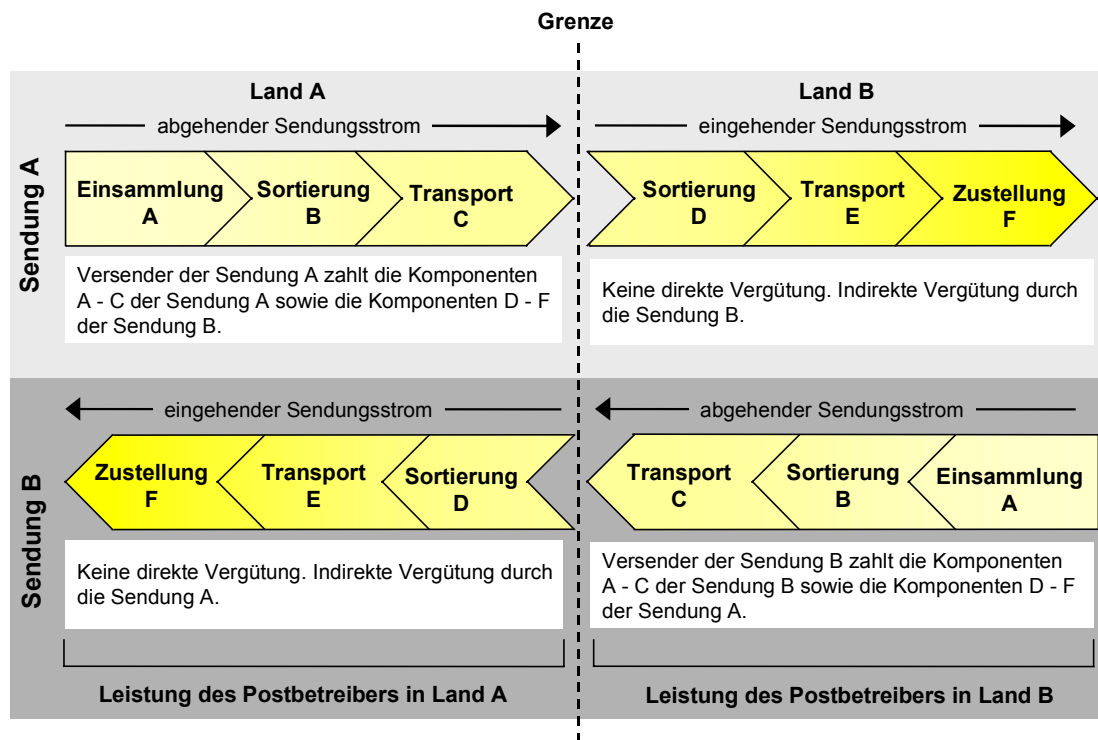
Grenze

Sendung A

Land A

abgehender Sendungsstrom

Einsammlung A

Sortierung B

Transport C

Versender der Sendung A zahlt die Komponenten A - C der Sendung A sowie die Komponenten D - F der Sendung B.

Land B

eingehender Sendungsstrom

Sortierung D

Transport E

Zustellung F

Keine direkte Vergütung. Indirekte Vergütung durch die Sendung B.

Sendung B

eingehender Sendungsstrom

Zustellung F

Transport E

Sortierung D

Keine direkte Vergütung. Indirekte Vergütung durch die Sendung A.

abgehender Sendungsstrom

Transport C

Sortierung B

Einsammlung A

Versender der Sendung B zahlt die Komponenten A - C der Sendung B sowie die Komponenten D - F der Sendung A.

Leistung des Postbetreibers in Land A

Leistung des Postbetreibers in Land B